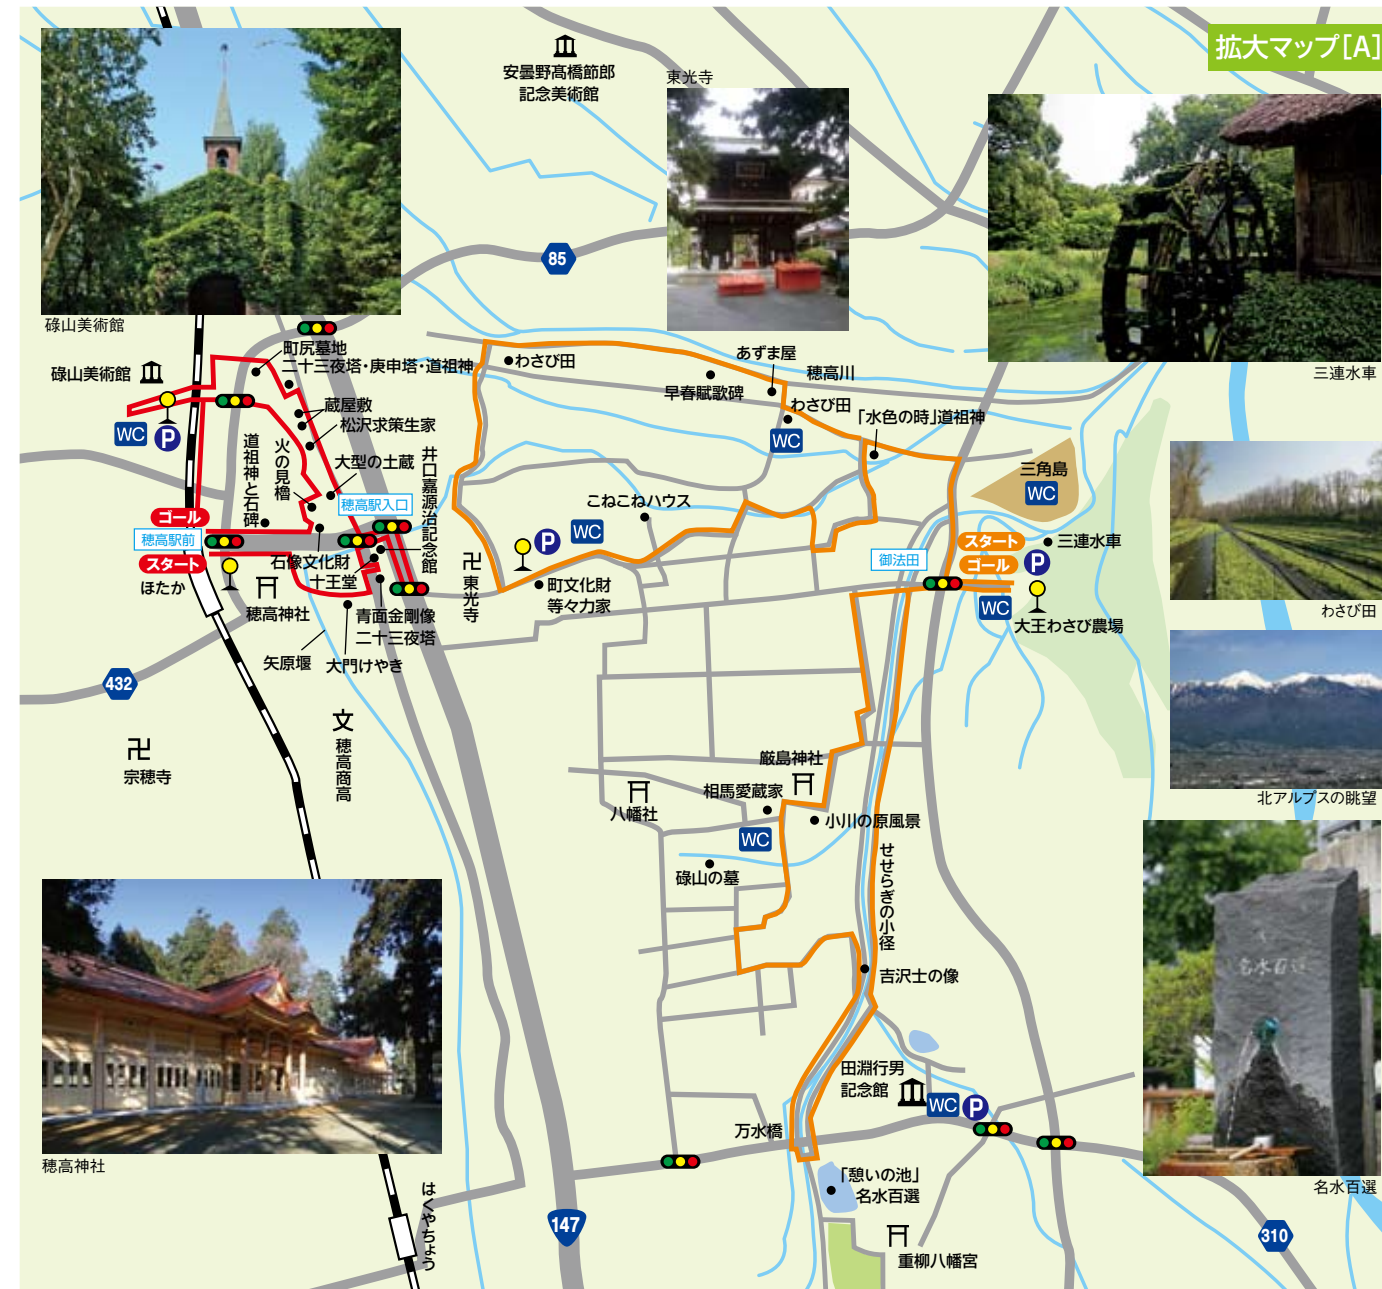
拡大マップ[A]

安曇野高橋節郎記念美術館

東光寺

85

碌山美術館

碌山美術館

町尻墓地
二十三夜塔・庚申塔・道祖神

蔵屋敷
松沢求策生家

大型の土蔵

井口喜源治記念館

道祖神と石碑

火の見櫓

穂高駅入口

ゴール

穂高駅前

スタート

ほたか

石像文化財
十王堂

穂高神社

青面金剛像
二十三夜塔

矢原堰

大門けやき

432

宗穂寺

穂高商高

わさび田

あずま屋

穂高川

早春賦歌碑

わさび田

「水色の時」道祖神

WC

こねこねハウス

WC

東光寺

町文化財
等々力家

三連水車

三角島

WC

スタート

三連水車

ゴール

御法田

WC

大王わさび農場

わさび田

北アルプスの眺望

厳島神社

八幡社

相馬愛蔵家

小川の原風景

WC

碌山の墓

せせらぎの小径

吉沢士の像

田淵行男
記念館

WC

万水橋

「憩いの池」
名水百選

重柳八幡宮

穂高神社

はくやちょう

147

310

名水百選